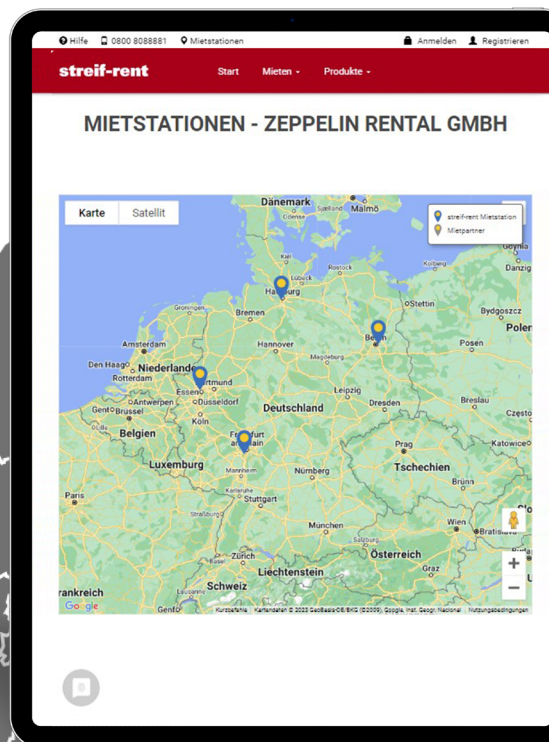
Hilfe 0800 8088881 Mietstationen Anmelden Registrieren

streif-rent Start Mieten Produkte

MIETSTATIONEN - ZEPPELIN RENTAL GMBH

Karte Satellit

streif-rent Mietstation
Mietpartner

Dänemark Odense Seeland Malmö Rostock Lübeck Hamburg Kolberg Gdynia Danzig Stettin Groningen Bremen Bydgoszcz Polen Amsterdam Hannover Berlin Posen Den Haag Niederlande Rotterdam Magdeburg Dortmund Essen Leipzig Antwerpen Düsseldorf Breslau Gent Brüssel Dresden Deutschland Częstochowa Belgien Köln Prag Frankfurt am Main Katowice Luxemburg Tschechien Nürnberg Mannheim Brünn Karlsruhe Paris Stuttgart Straßburg München Wien Bratislava Salzburg Zürich Österreich Liechtenstein Graz Schweiz Frankreich Genf

Google Kurzbefehle Kartendaten © 2023 GeoBasis-DE/BKG (©2009), Google, Inst. Geogr. Nacional Nutzungsbedingungen